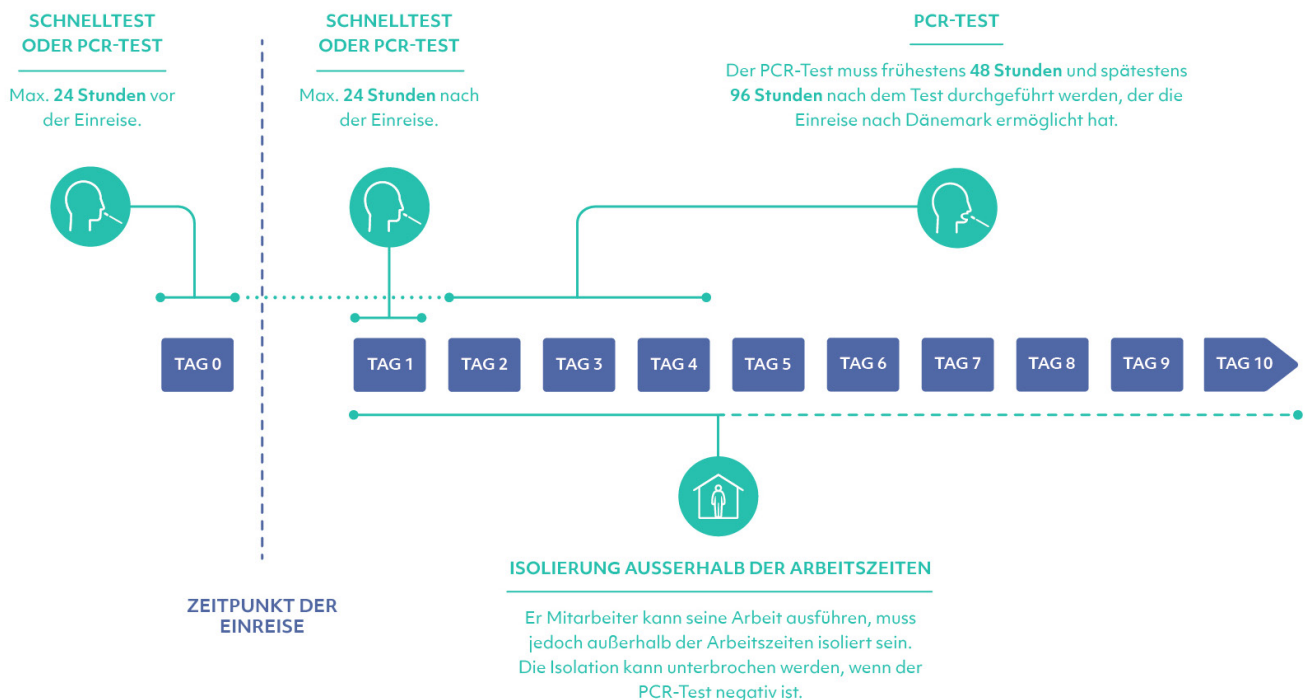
SCHNELLTEST ODER PCR-TEST

Max. 24 Stunden vor der Einreise.

SCHNELLTEST ODER PCR-TEST

Max. 24 Stunden nach der Einreise.

PCR-TEST

Der PCR-Test muss frühestens 48 Stunden und spätestens 96 Stunden nach dem Test durchgeführt werden, der die Einreise nach Dänemark ermöglicht hat.

TAG 0

TAG 1

TAG 2

TAG 3

TAG 4

TAG 5

TAG 6

TAG 7

TAG 8

TAG 9

TAG 10

ISOLIERUNG AUSSERHALB DER ARBEITSZEITEN

Er Mitarbeiter kann seine Arbeit ausführen, muss jedoch außerhalb der Arbeitszeiten isoliert sein. Die Isolation kann unterbrochen werden, wenn der PCR-Test negativ ist.

ZEITPUNKT DER EINREISE